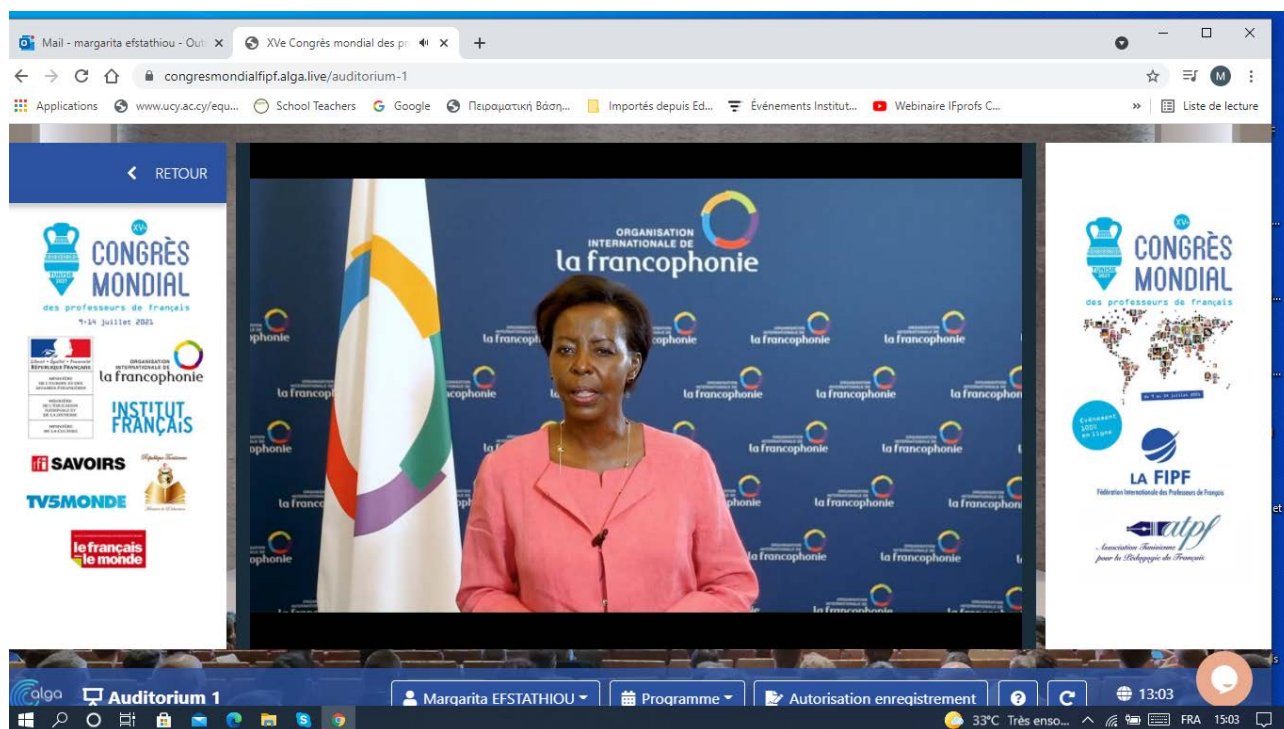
Mail - margarita efstathiou - Out ×
XVe Congrès mondial des pr ×
+
congresmondialfipf.alga.live/auditorium-1
Applications www.ucy.ac.cy/equ... School Teachers Google Πειραματική Βάση... Importés depuis Ed... Événements Institut... Webinaire IFprofs C... » Liste de lecture

RETOUR

XVe
CONGRÈS MONDIAL
des professeurs de français
9-14 juillet 2021

RÉPUBLIQUE FRANÇAISE
ORGANISATION INTERNATIONALE DE la francophonie
INSTITUT FRANÇAIS
SAVOIRS
TV5MONDE
le français dans le monde

ORGANISATION INTERNATIONALE DE
la francophonie

XVe
CONGRÈS MONDIAL
des professeurs de français
Événement 100% en ligne
LA FIPF
Fédération Internationale des Professeurs de Français
atpf
Association Tunisienne pour la Pédagogie du Français

alga Auditorium 1
Margarita EFSTATHIOU
Programme
Autorisation enregistrement
13:03

33°C Très enso... FRA 15:03